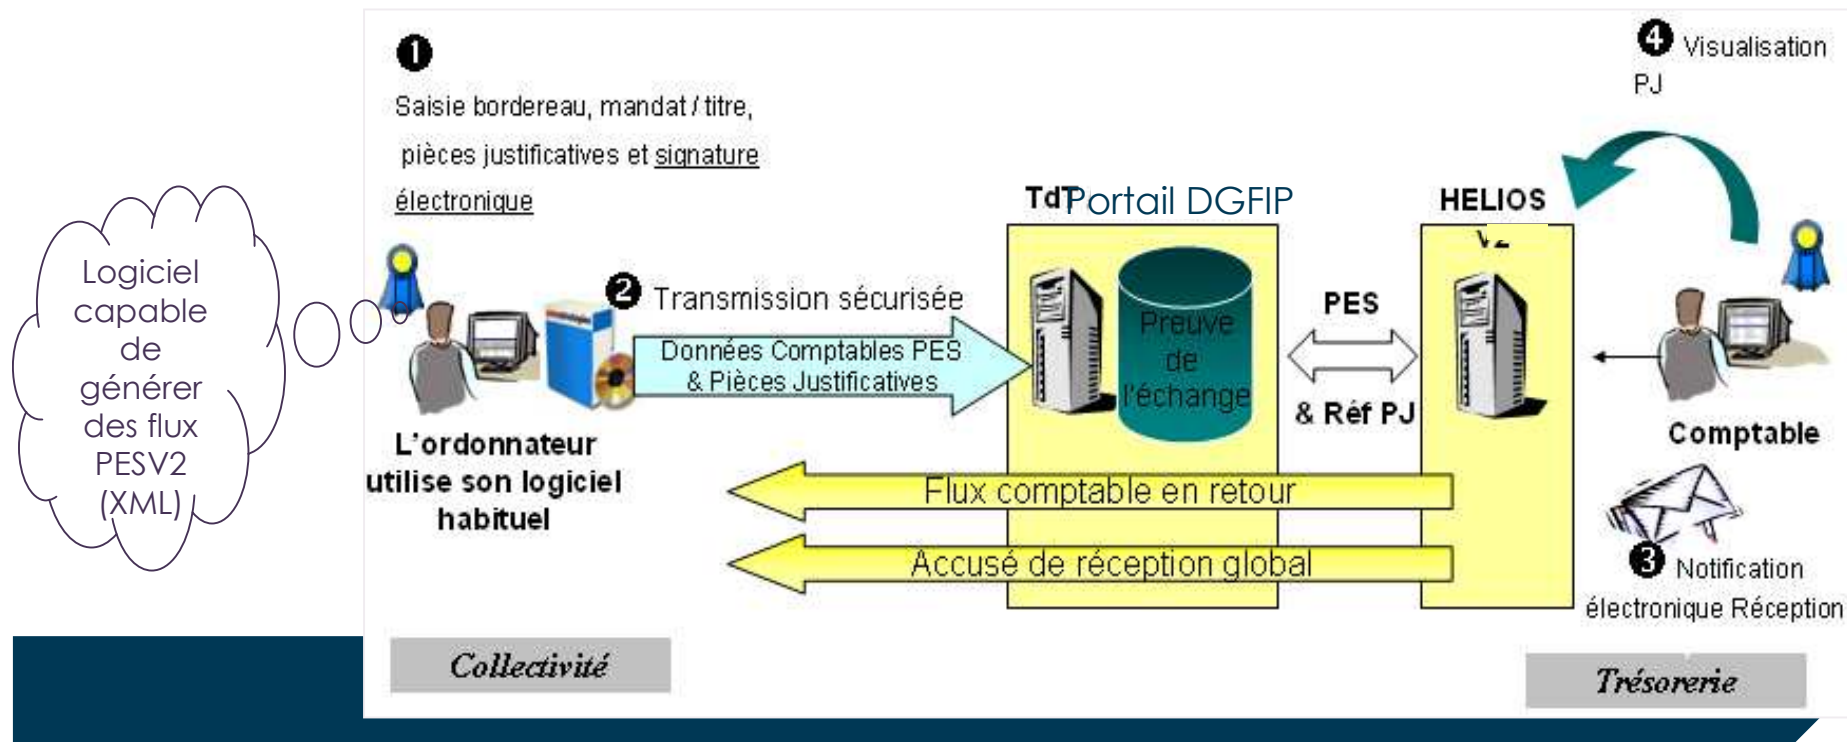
Logiciel capable de générer des flux PESV2 (XML)

❶

Saisie bordereau, mandat / titre, pièces justificatives et signature électronique

❷ Transmission sécurisée

Données Comptables PES & Pièces Justificatives

L'ordonnateur utilise son logiciel habituel

TdT Portail DGFIP

Preuve de l'échange

PES

& Réf PJ

HELIOS V2

❹ Visualisation PJ

Comptable

Flux comptable en retour

Accusé de réception global

❸ Notification électronique Réception

Collectivité

Trésorerie